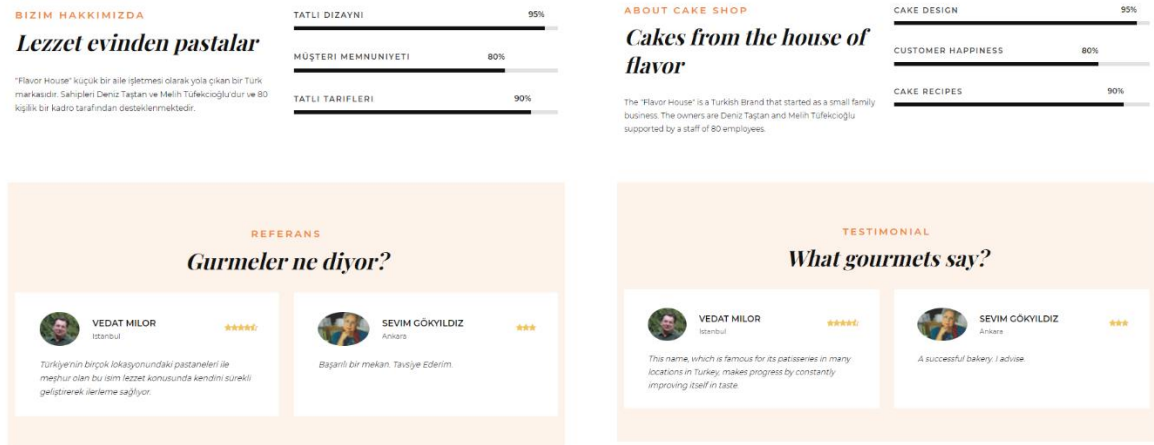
BIZIM HAKKIMIZDA

Lezzet evinden pastalar

"Flavor House" küçük bir aile işletmesi olarak yola çıkan bir Türk markasıdır. Sahipleri Deniz Taştan ve Melih Tüfekcioğlu'dur ve 80 kişilik bir kadro tarafından desteklenmektedir.

TATLI DIZAYNI 95%

MÜŞTERI MEMNUNIYETI 80%

TATLI TARIFLERI 90%

ABOUT CAKE SHOP

Cakes from the house of flavor

The "Flavor House" is a Turkish Brand that started as a small family business. The owners are Deniz Taştan and Melih Tüfekcioğlu supported by a staff of 80 employees.

CAKE DESIGN 95%

CUSTOMER HAPPINESS 80%

CAKE RECIPES 90%

REFERANS

Gurmeler ne diyor?

VEDAT MILOR
Istanbul

Türkiye'nin birçok lokasyonundaki pastaneleri ile meşhur olan bu isim lezzet konusunda kendini sürekli geliştirerek ilerleme sağlıyor.

SEVIM GÖKYILDIZ
Ankara

Başarılı bir mekan. Tavsiye Ederim.

TESTIMONIAL

What gourmets say?

VEDAT MILOR
Istanbul

This name, which is famous for its patisseries in many locations in Turkey, makes progress by constantly improving itself in taste.

SEVIM GÖKYILDIZ
Ankara

A successful bakery. I advise.